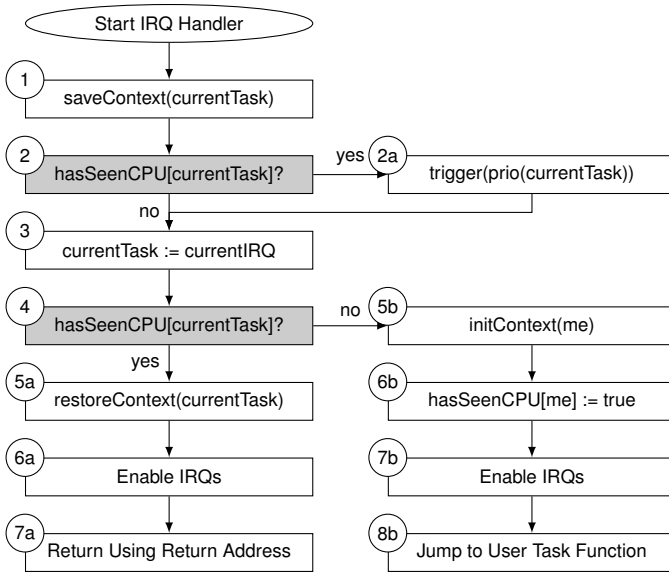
Start IRQ Handler

1
saveContext(currentTask)

2
hasSeenCPU[currentTask]?

yes

2a
trigger(prio(currentTask))

no

3
currentTask := currentIRQ

4
hasSeenCPU[currentTask]?

no

5b
initContext(me)

yes

5a
restoreContext(currentTask)

6b
hasSeenCPU[me] := true

6a
Enable IRQs

7b
Enable IRQs

7a
Return Using Return Address

8b
Jump to User Task Function